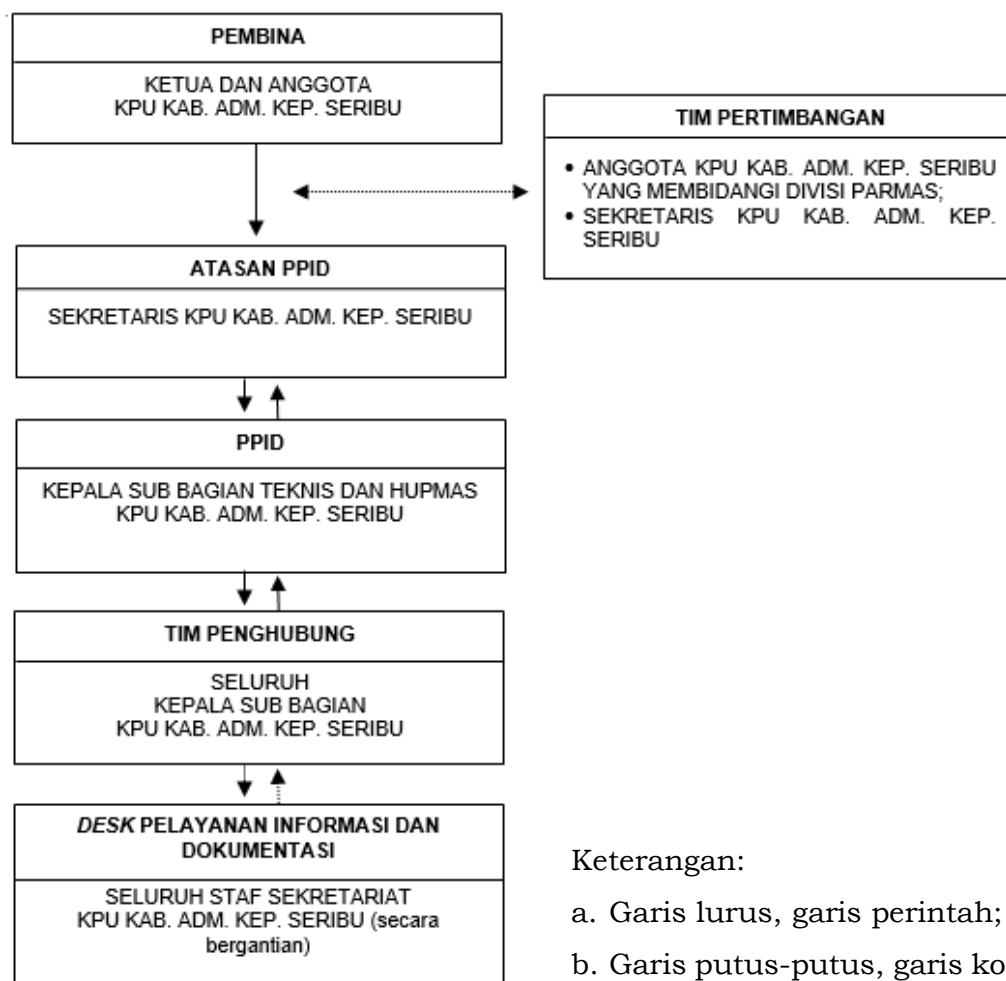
PEMBINA

KETUA DAN ANGGOTA
KPU KAB. ADM. KEP. SERIBU

TIM PERTIMBANGAN

• ANGGOTA KPU KAB. ADM. KEP. SERIBU YANG MEMBIDANGI DIVISI PARMAS;
• SEKRETARIS KPU KAB. ADM. KEP. SERIBU

ATASAN PPID

SEKRETARIS KPU KAB. ADM. KEP. SERIBU

PPID

KEPALA SUB BAGIAN TEKNIS DAN HUPMAS
KPU KAB. ADM. KEP. SERIBU

TIM PENGHUBUNG

SELURUH
KEPALA SUB BAGIAN
KPU KAB. ADM. KEP. SERIBU

*DESK* PELAYANAN INFORMASI DAN DOKUMENTASI

SELURUH STAF SEKRETARIAT
KPU KAB. ADM. KEP. SERIBU (secara bergantian)

Keterangan:

a. Garis lurus, garis perintah;

b. Garis putus-putus, garis ko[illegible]